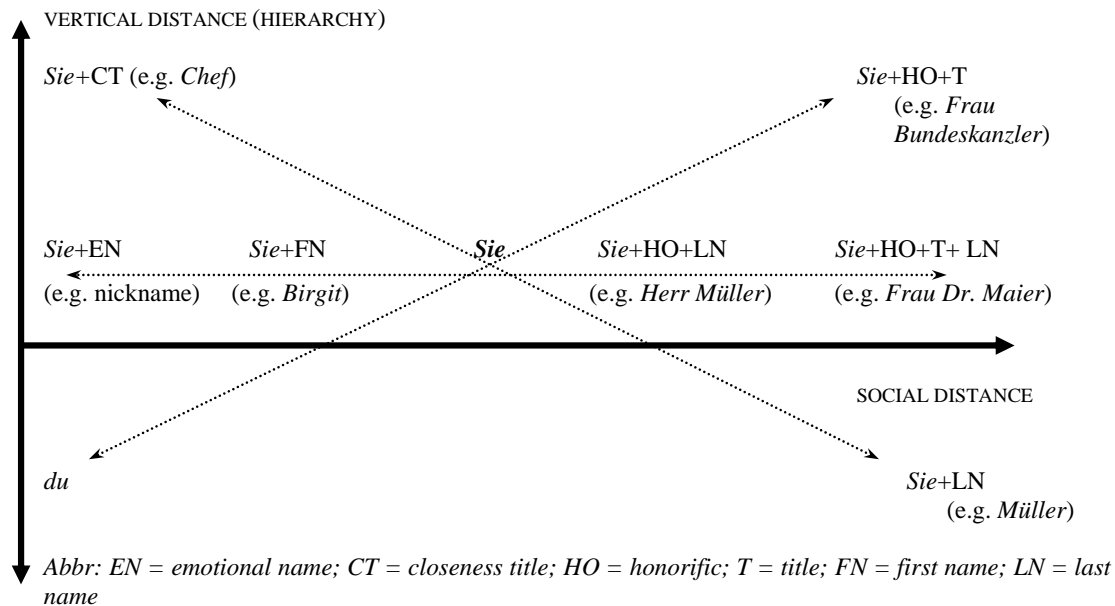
VERTICAL DISTANCE (HIERARCHY)

Sie+CT (e.g. Chef)

Sie+HO+T (e.g. Frau Bundeskanzler)

Sie+EN (e.g. nickname)

Sie+FN (e.g. Birgit)

Sie

Sie+HO+LN (e.g. Herr Müller)

Sie+HO+T+ LN (e.g. Frau Dr. Maier)

SOCIAL DISTANCE

du

Sie+LN (e.g. Müller)

Abbr: EN = emotional name; CT = closeness title; HO = honorific; T = title; FN = first name; LN = last name